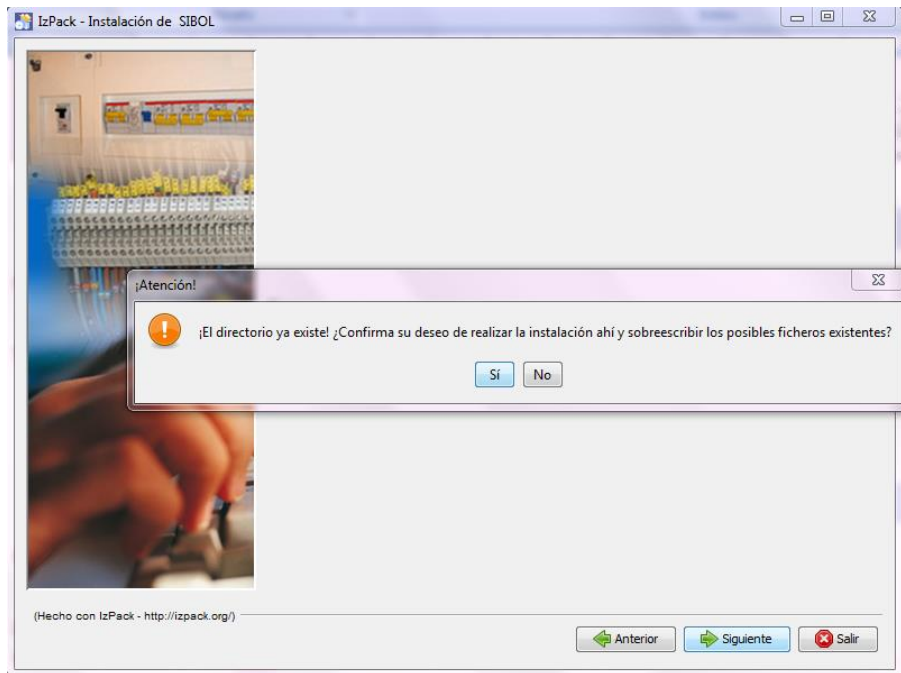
IzPack - Instalación de SIBOL

¡Atención!

¡El directorio ya existe! ¿Confirma su deseo de realizar la instalación ahí y sobreescribir los posibles ficheros existentes?

Sí No

(Hecho con IzPack - http://izpack.org/)

Anterior Siguiente Salir